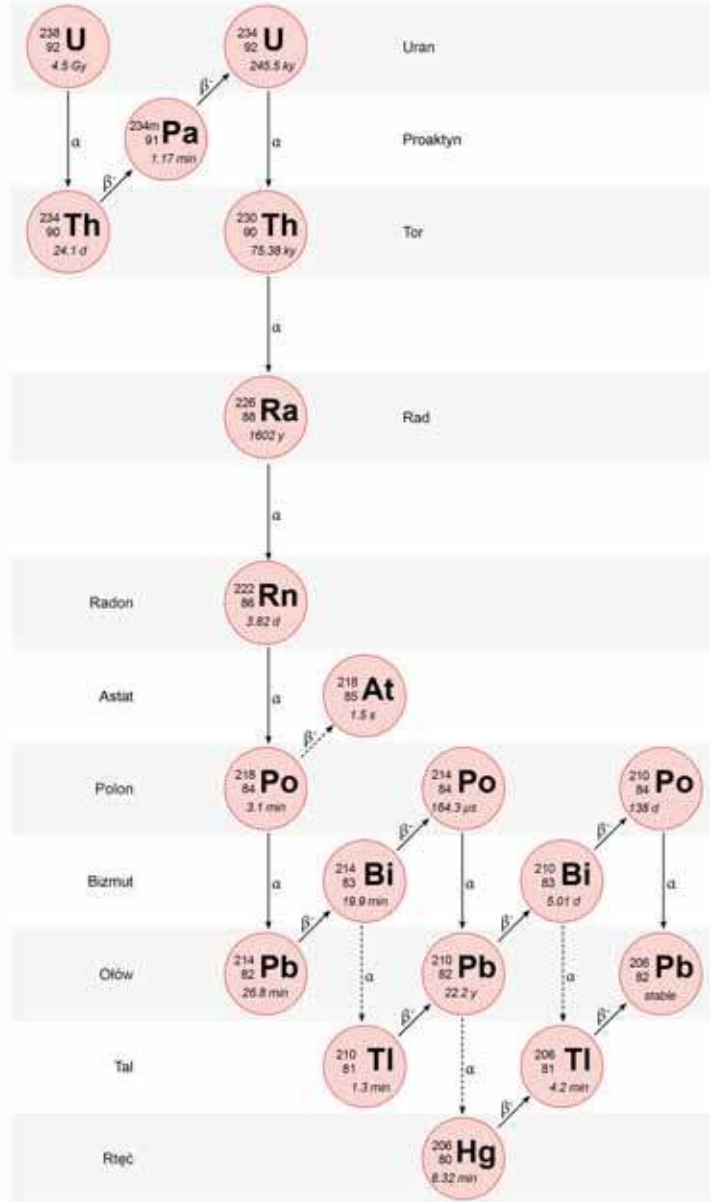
$^{238}_{92}$U
4.5 Gy

$^{234}_{92}$U
245.5 ky

Uran

α

$\beta^-$

$^{234m}_{91}$Pa
1.17 min

Proaktyn

$\beta^-$

α

$^{234}_{90}$Th
24.1 d

$^{230}_{90}$Th
75.38 ky

Tor

α

$^{226}_{88}$Ra
1602 y

Rad

α

Radon

$^{222}_{86}$Rn
3.82 d

α

Astat

$^{218}_{85}$At
1.5 s

$\beta^-$

Polon

$^{218}_{84}$Po
3.1 min

$^{214}_{84}$Po
164.3 μs

$^{210}_{84}$Po
138 d

α

$\beta^-$

α

$\beta^-$

α

Bizmut

$^{214}_{83}$Bi
19.9 min

$^{210}_{83}$Bi
5.01 d

$\beta^-$

$\beta^-$

Ołów

$^{214}_{82}$Pb
26.8 min

$^{210}_{82}$Pb
22.2 y

$^{206}_{82}$Pb
stable

α

α

$\beta^-$

$\beta^-$

Tal

$^{210}_{81}$Tl
1.3 min

$^{206}_{81}$Tl
4.2 min

α

$\beta^-$

Rtęć

$^{206}_{80}$Hg
8.32 min